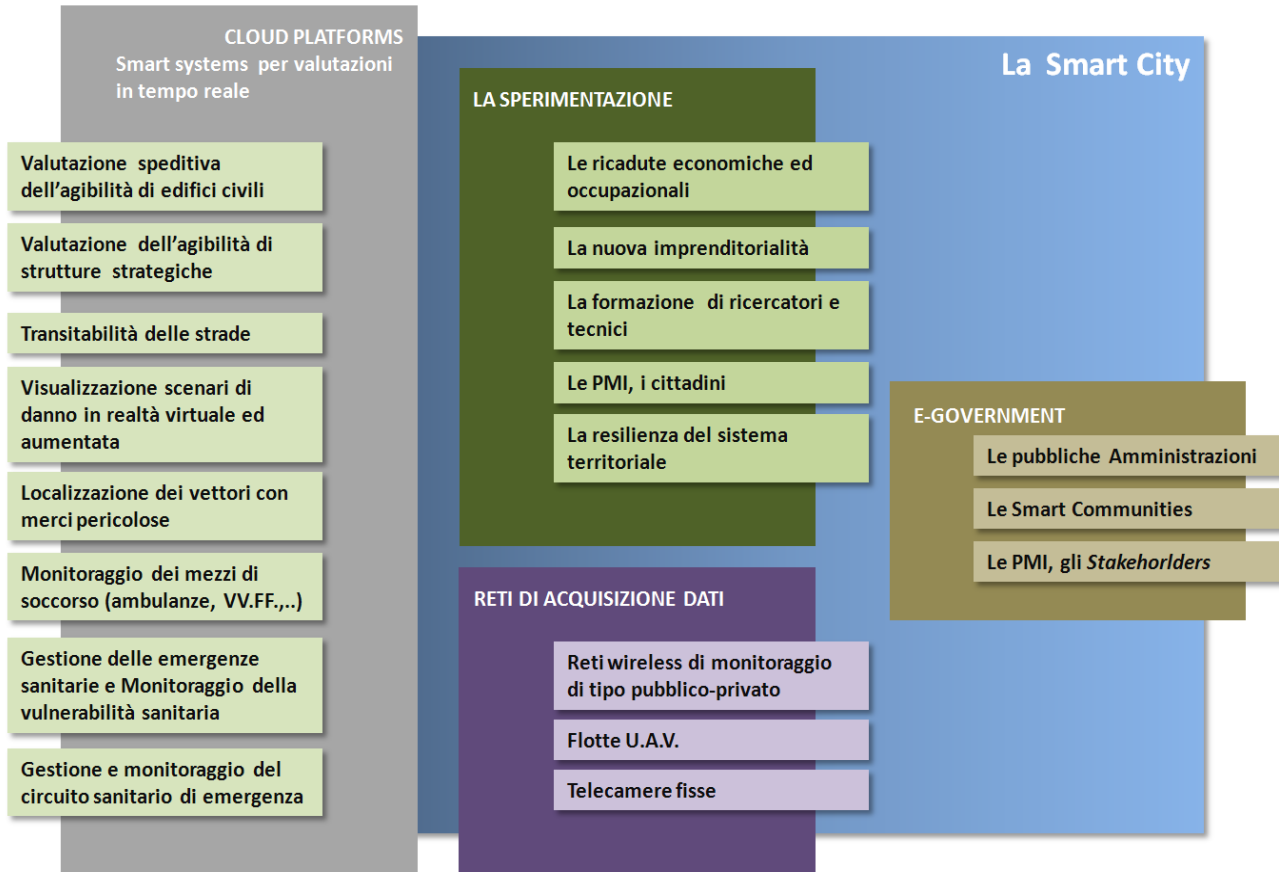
CLOUD PLATFORMS
Smart systems per valutazioni in tempo reale

La Smart City

Valutazione speditiva dell'agibilità di edifici civili

Valutazione dell'agibilità di strutture strategiche

Transitabilità delle strade

Visualizzazione scenari di danno in realtà virtuale ed aumentata

Localizzazione dei vettori con merci pericolose

Monitoraggio dei mezzi di soccorso (ambulanze, VV.FF.,..)

Gestione delle emergenze sanitarie e Monitoraggio della vulnerabilità sanitaria

Gestione e monitoraggio del circuito sanitario di emergenza

LA SPERIMENTAZIONE

Le ricadute economiche ed occupazionali

La nuova imprenditorialità

La formazione di ricercatori e tecnici

Le PMI, i cittadini

La resilienza del sistema territoriale

E-GOVERNMENT

Le pubbliche Amministrazioni

Le Smart Communities

Le PMI, gli *Stakehorlders*

RETI DI ACQUISIZIONE DATI

Reti wireless di monitoraggio di tipo pubblico-privato

Flotte U.A.V.

Telecamere fisse